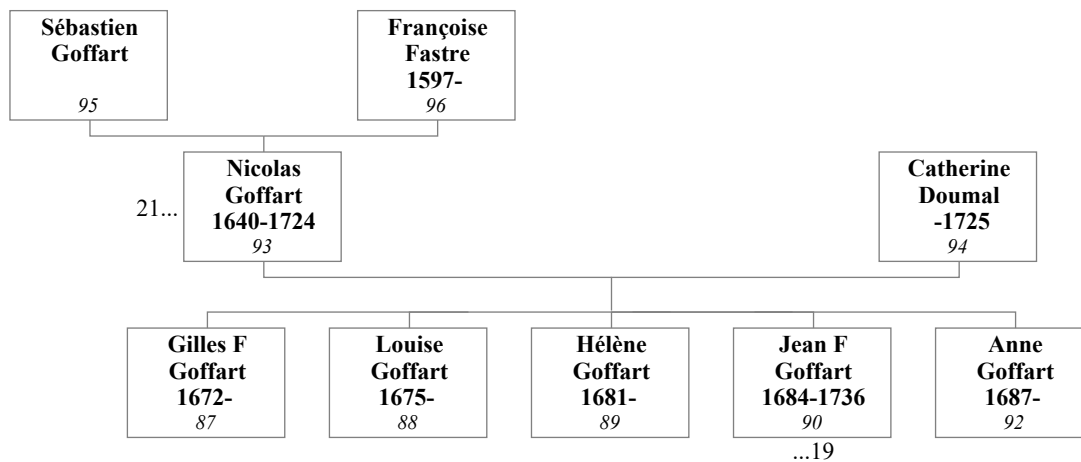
Sébastien Goffart
95

Françoise Fastre
1597-
96

21...
Nicolas Goffart
1640-1724
93

Catherine Doumal
-1725
94

Gilles F Goffart
1672-
87

Louise Goffart
1675-
88

Hélène Goffart
1681-
89

Jean F Goffart
1684-1736
90
...19

Anne Goffart
1687-
92